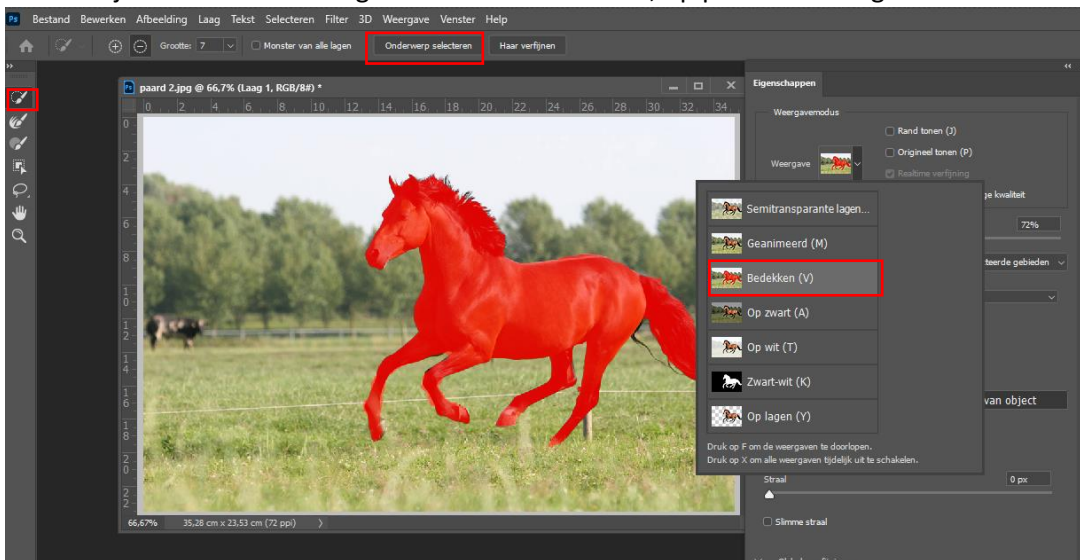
Ps Bestand Bewerken Afbeelding Laag Tekst Selecteren Filter 3D Weergave Venster Help

Grootte: 7 Monster van alle lagen Onderwerp selecteren Haar verfijnen

paard 2.jpg @ 66,7% (Laag 1, RGB/8#) *

0 2 4 6 8 10 12 14 16 18 20 22 24 26 28 30 32 34

0 2 4 6 8 10 12 14 16 18 20 22

66,67% 35,28 cm x 23,53 cm (72 ppi)

Eigenschappen

Weergavemodus

Weergave

Rand tonen (J)

Origineel tonen (P)

Realtime verfijning

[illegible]ge kwaliteit

72%

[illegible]teerde gebieden

Semitransparante lagen...

Geanimeerd (M)

Bedekken (V)

Op zwart (A)

Op wit (T)

Zwart-wit (K)

Op lagen (Y)

Druk op F om de weergaven te doorlopen.
Druk op X om alle weergaven tijdelijk uit te schakelen.

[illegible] van object

Straal

0 px

Slimme straal